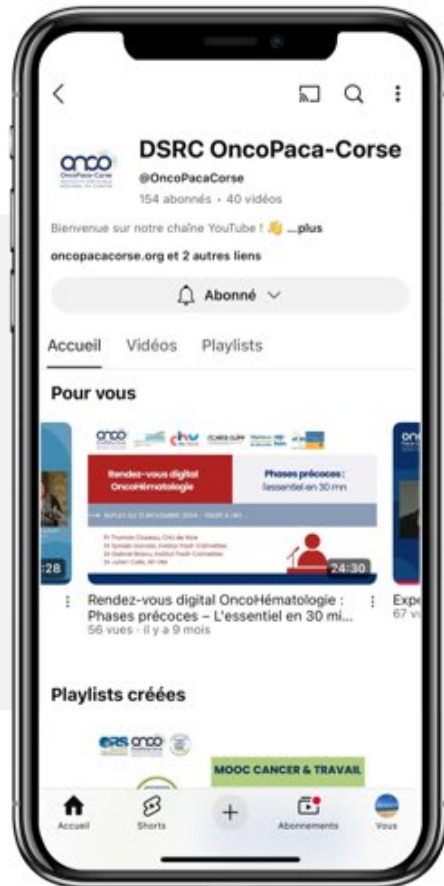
DSRC OncoPaca-Corse

@OncoPacaCorse

154 abonnés · 40 vidéos

Bienvenue sur notre chaîne YouTube ! 👋 ...plus

oncopacacorse.org et 2 autres liens

Abonné

Accueil Vidéos Playlists

Pour vous

onco chu

Rendez-vous digital OncoHématologie

Phases précoces : l'essentiel en 30 mn

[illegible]

:28

24:30

Rendez-vous digital OncoHématologie : Phases précoces – L'essentiel en 30 mi...

56 vues · il y a 9 mois

Expe

67 v

Playlists créées

onco

MOOC CANCER & TRAVAIL

Accueil Shorts Abonnements Vous